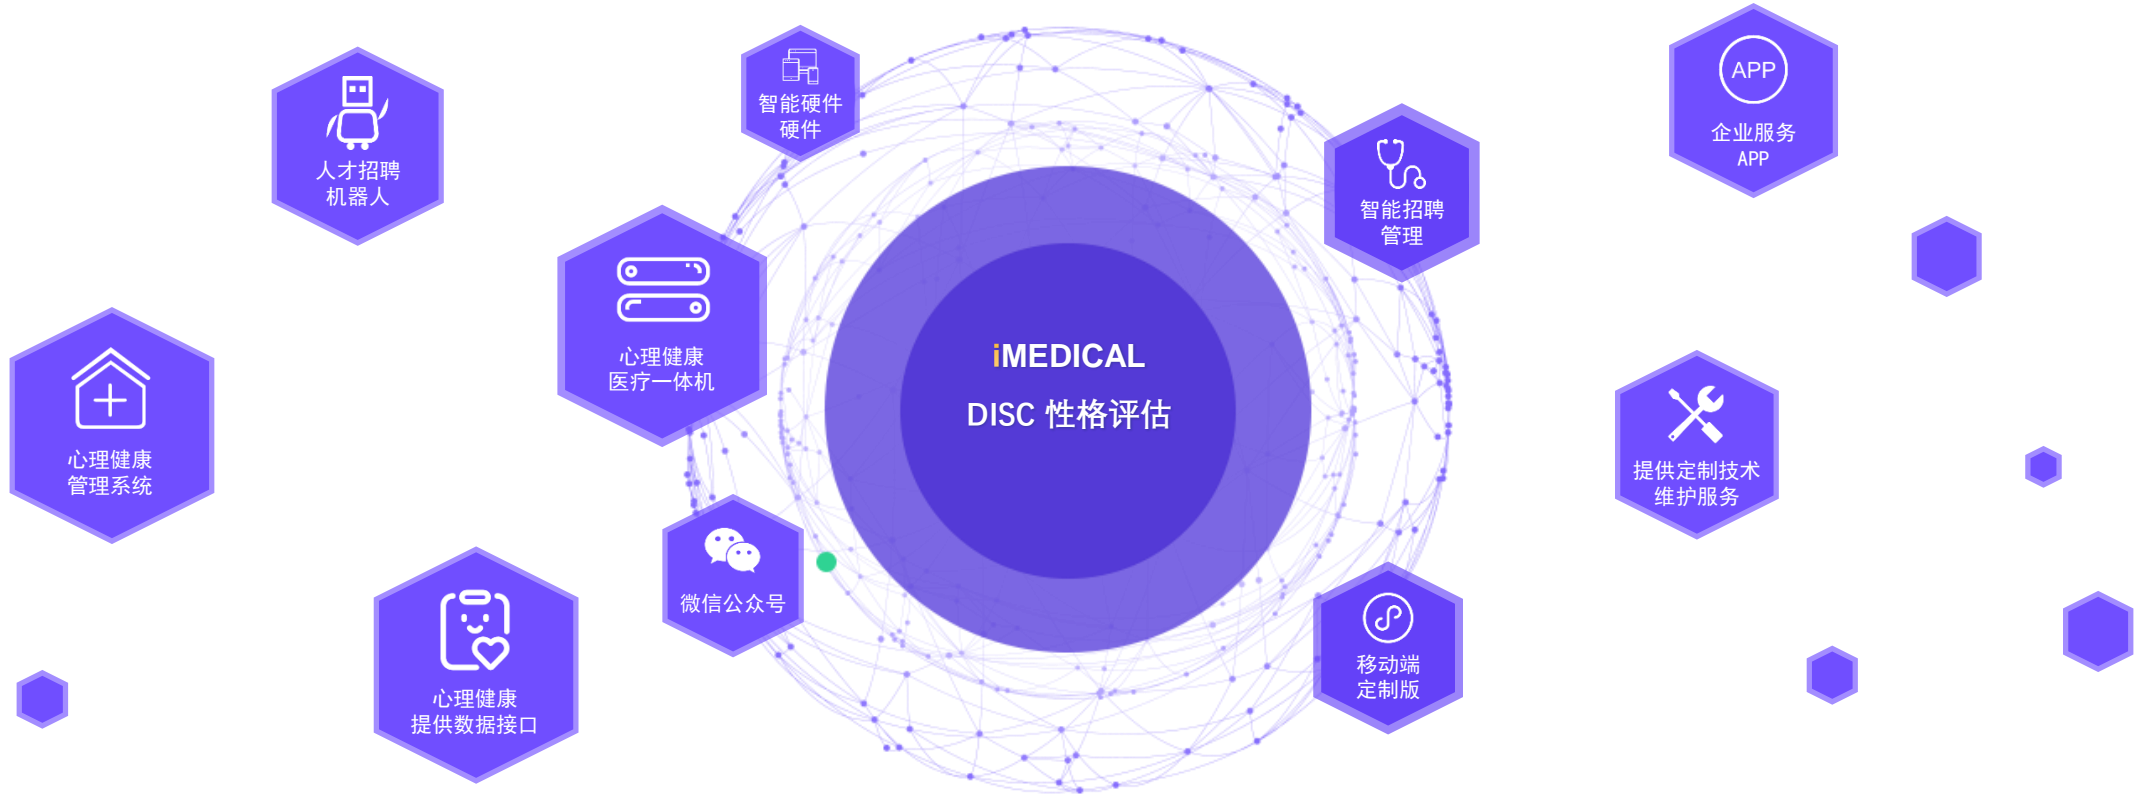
人才招聘
机器人

智能硬件
硬件

APP
企业服务
APP

智能招聘
管理

心理健康
医疗一体机

iMEDICAL
DISC 性格评估

心理健康
管理系统

提供定制技术
维护服务

微信公众号

心理健康
提供数据接口

移动端
定制版